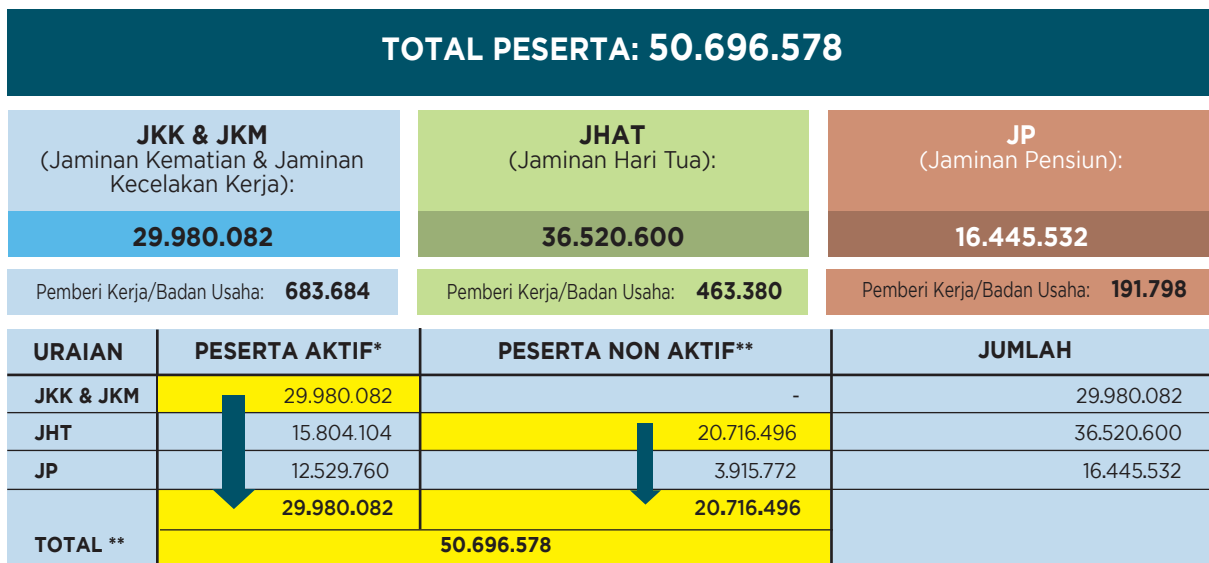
TOTAL PESERTA: 50.696.578

JKK & JKM
(Jaminan Kematian & Jaminan Kecelakan Kerja):
29.980.082
Pemberi Kerja/Badan Usaha: 683.684

JHAT
(Jaminan Hari Tua):
36.520.600
Pemberi Kerja/Badan Usaha: 463.380

JP
(Jaminan Pensiun):
16.445.532
Pemberi Kerja/Badan Usaha: 191.798

| URAIAN | PESERTA AKTIF* | PESERTA NON AKTIF** | JUMLAH |
|---|---|---|---|
| JKK & JKM | 29.980.082 | - | 29.980.082 |
| JHT | 15.804.104 | 20.716.496 | 36.520.600 |
| JP | 12.529.760 | 3.915.772 | 16.445.532 |
| | 29.980.082 | 20.716.496 | |
| TOTAL ** | 50.696.578 | | |